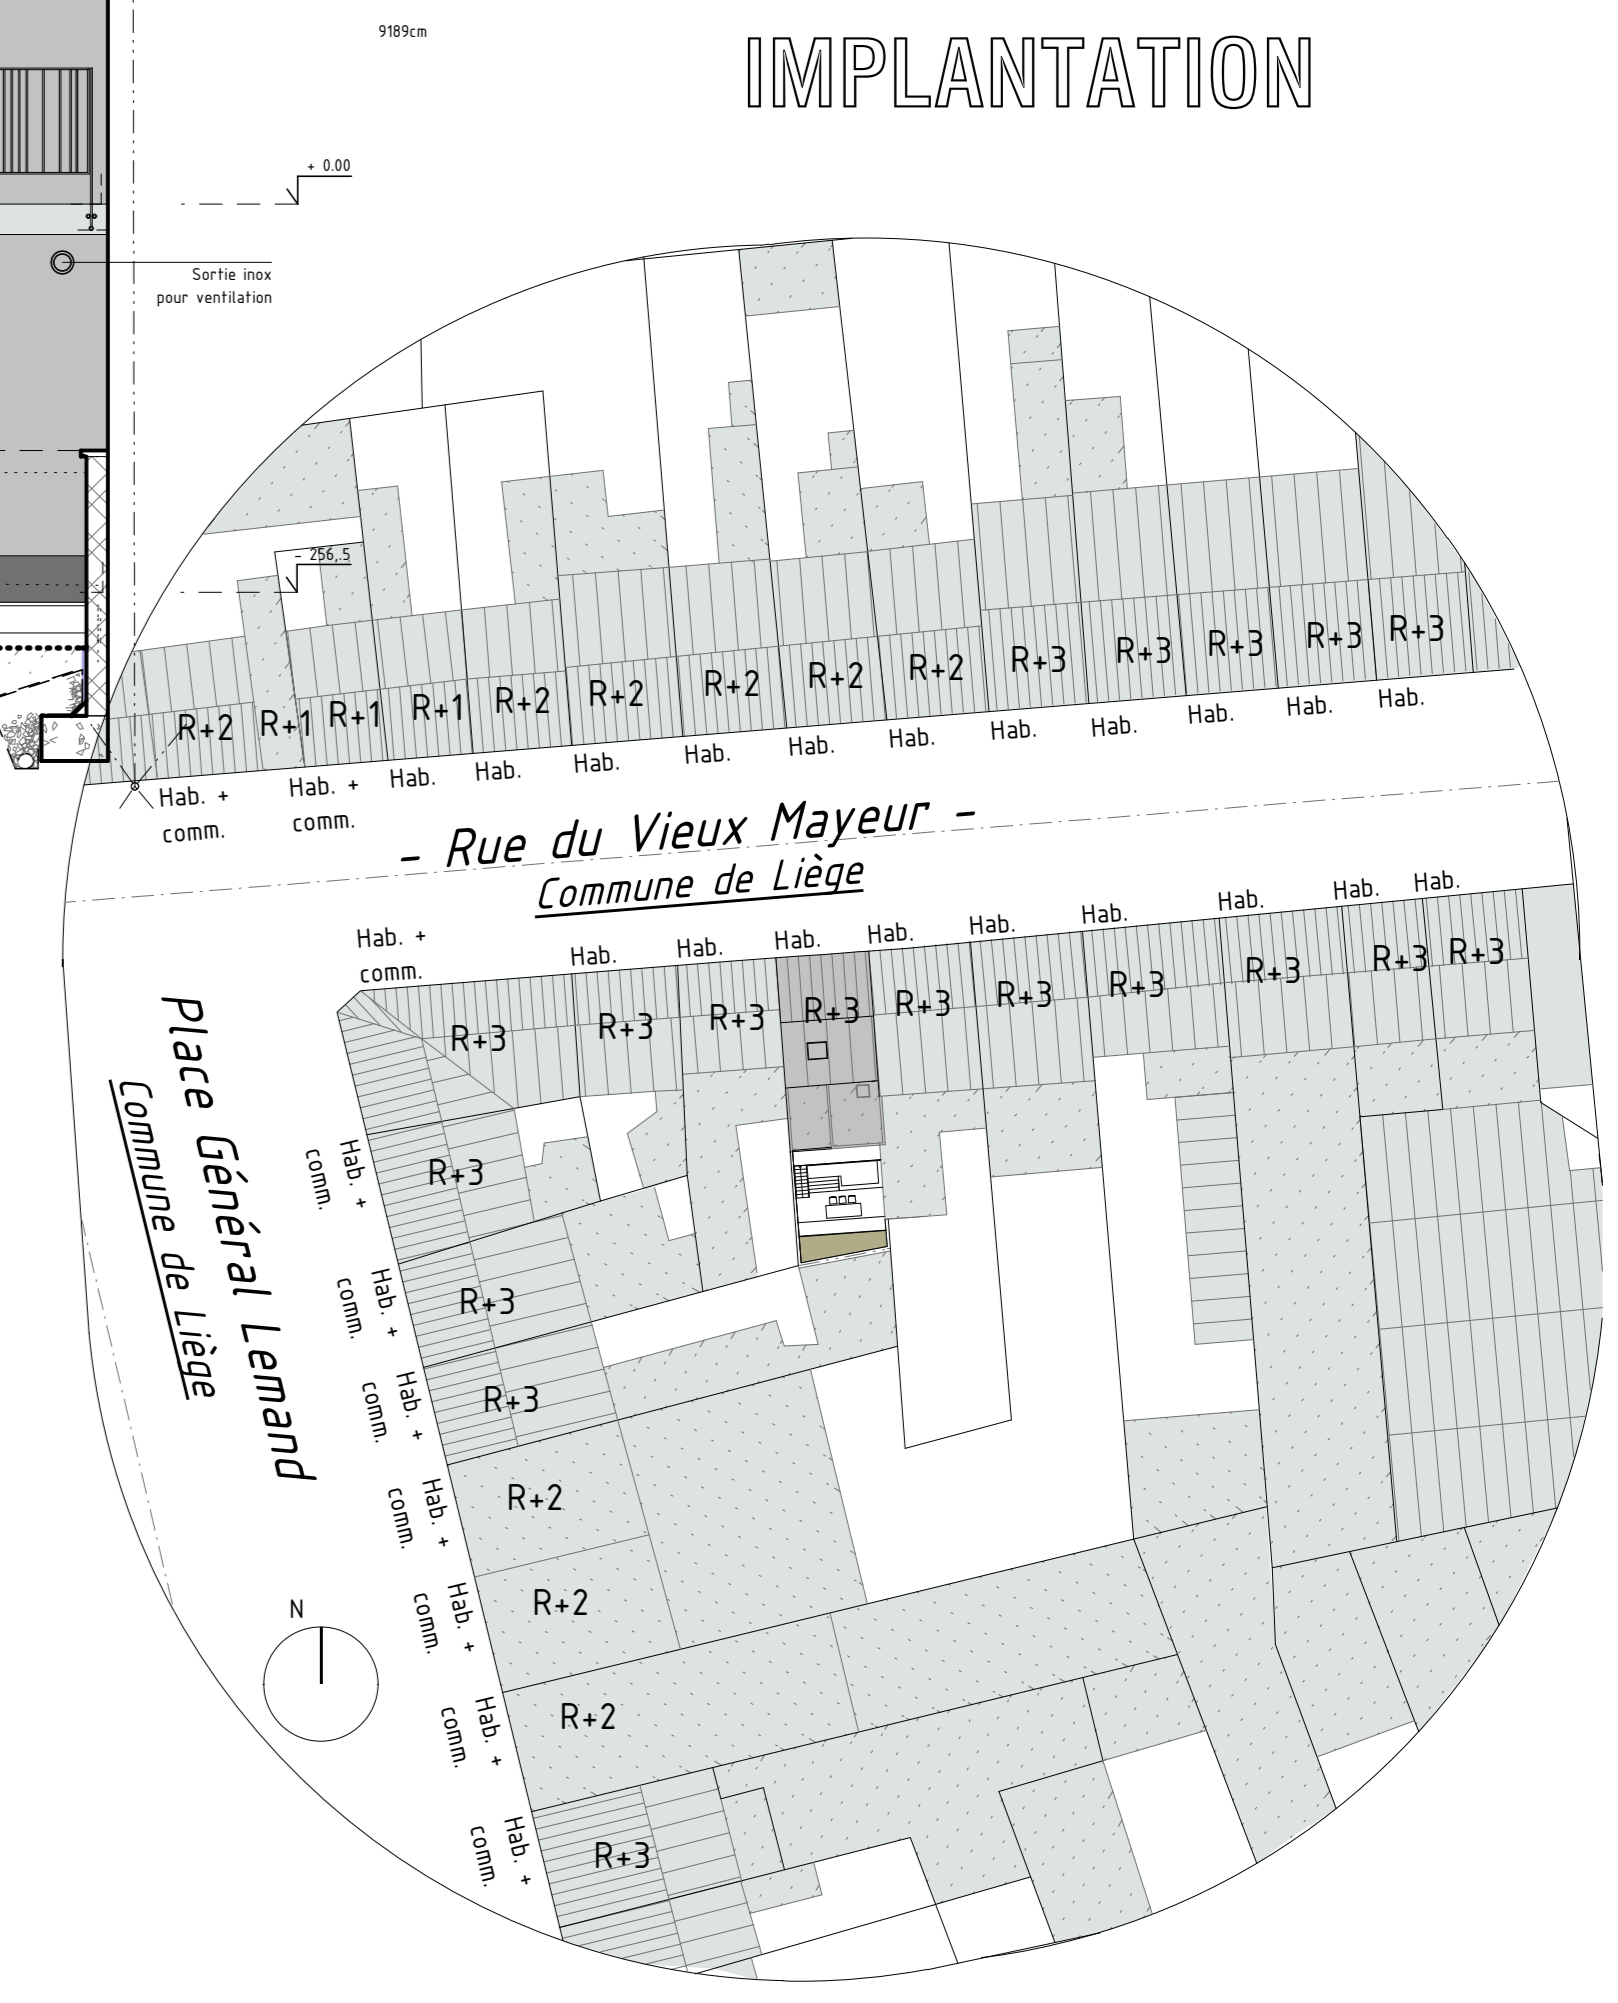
9189cm

IMPLANTATION

+ 0.00

Sortie inox pour ventilation

- 256,5

R+2 R+1 R+1 R+1 R+2 R+2 R+2 R+2 R+2 R+3 R+3 R+3 R+3 R+3

Hab. + comm. Hab. + comm. Hab. Hab. Hab. Hab. Hab. Hab. Hab. Hab. Hab. Hab. Hab.

- Rue du Vieux Mayeur -
Commune de Liège

Hab. + comm. Hab. Hab. Hab. Hab. Hab. Hab. Hab. Hab. Hab.

R+3 R+3 R+3 R+3 R+3 R+3 R+3 R+3 R+3 R+3

Place Général Lemand
Commune de Liège

Hab. + comm. R+3
Hab. + comm. R+3
Hab. + comm. R+3
Hab. + comm. R+2
Hab. + comm. R+2
Hab. + comm. R+2
Hab. + comm. R+3

N